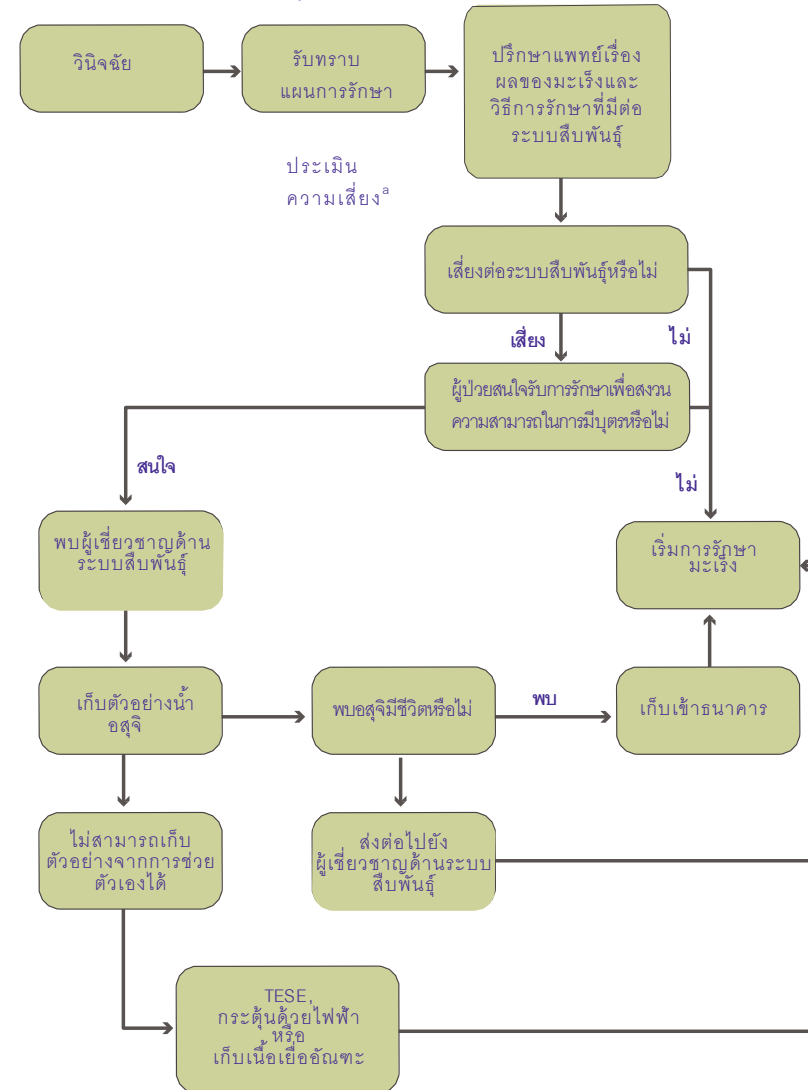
วินิจฉัย

รับทราบ แผนการรักษา

ปรึกษาแพทย์เรื่อง ผลของมะเร็งและ วิธีการรักษาที่มีต่อ ระบบสืบพันธุ์

ประเมิน ความเสี่ยง$^a$

เสี่ยงต่อระบบสืบพันธุ์หรือไม่

เสี่ยง

ไม่

ผู้ป่วยสนใจรับการรักษาเพื่อสงวน ความสามารถในการมีบุตรหรือไม่

สนใจ

ไม่

พบผู้เชี่ยวชาญด้าน ระบบสืบพันธุ์

เริ่มการรักษา มะเร็ง

เก็บตัวอย่างน้ำ อสุจิ

พบอสุจิมีชีวิตหรือไม่

พบ

เก็บเข้าธนาคาร

ไม่สามารถเก็บ ตัวอย่างจากการช่วย ตัวเองได้

ส่งต่อไปยัง ผู้เชี่ยวชาญด้านระบบ สืบพันธุ์

TESE, กระตุ้นด้วยไฟฟ้า หรือ เก็บเนื้อเยื่ออัณฑะ